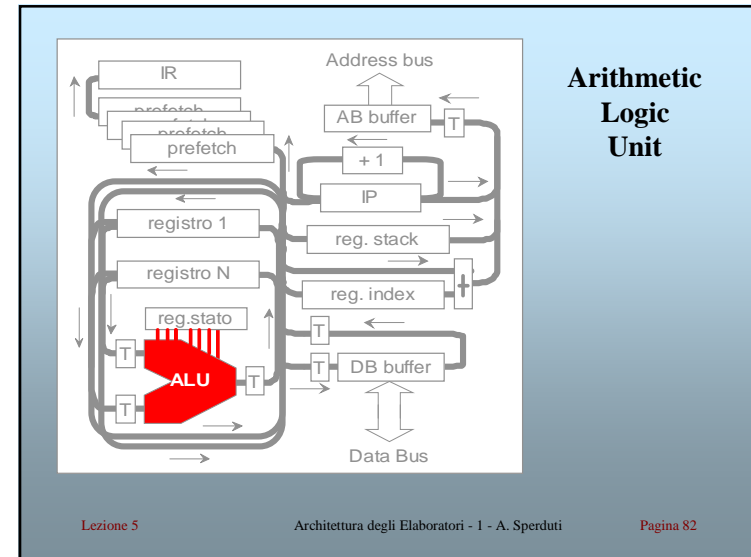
IR

prefetch

prefetch

prefetch

prefetch

Address bus

AB buffer

T

+ 1

IP

registro 1

reg. stack

registro N

reg. index

+

reg.stato

T

T

T

DB buffer

ALU

T

T

Data Bus

Arithmetic Logic Unit

Lezione 5

Architettura degli Elaboratori - 1 - A. Sperduti

Pagina 82